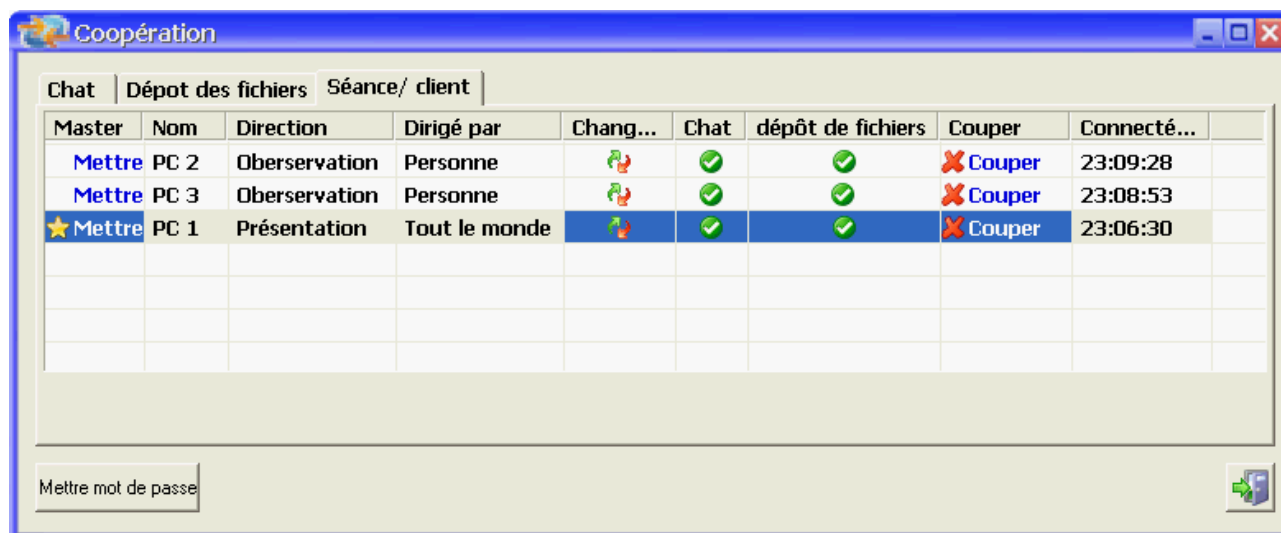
Coopération

Chat | Dépot des fichiers | Séance/ client

| Master | Nom | Direction | Dirigé par | Chang... | Chat | dépôt de fichiers | Couper | Connecté... |
|---|---|---|---|---|---|---|---|---|
| Mettre | PC 2 | Oberservation | Personne | | | | Couper | 23:09:28 |
| Mettre | PC 3 | Oberservation | Personne | | | | Couper | 23:08:53 |
| Mettre | PC 1 | Présentation | Tout le monde | | | | Couper | 23:06:30 |

Mettre mot de passe